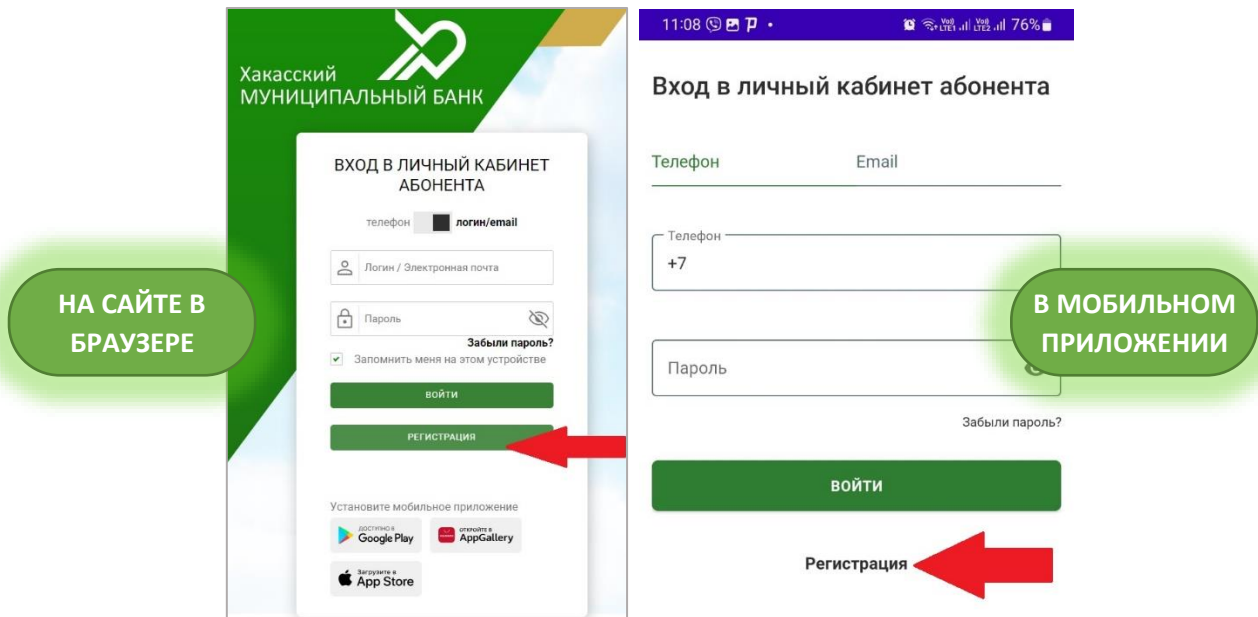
НА САЙТЕ В БРАУЗЕРЕ

Хакасский
МУНИЦИПАЛЬНЫЙ БАНК

ВХОД В ЛИЧНЫЙ КАБИНЕТ АБОНЕНТА

телефон логин/email

Логин / Электронная почта

Пароль

Забыли пароль?

Запомнить меня на этом устройстве

ВОЙТИ

РЕГИСТРАЦИЯ

Установите мобильное приложение

ДОСТУПНО В Google Play

ОТКРОЙТЕ В AppGallery

Загрузите в App Store

11:08 76%

Вход в личный кабинет абонента

Телефон Email

Телефон
+7

Пароль

Забыли пароль?

ВОЙТИ

Регистрация

В МОБИЛЬНОМ ПРИЛОЖЕНИИ